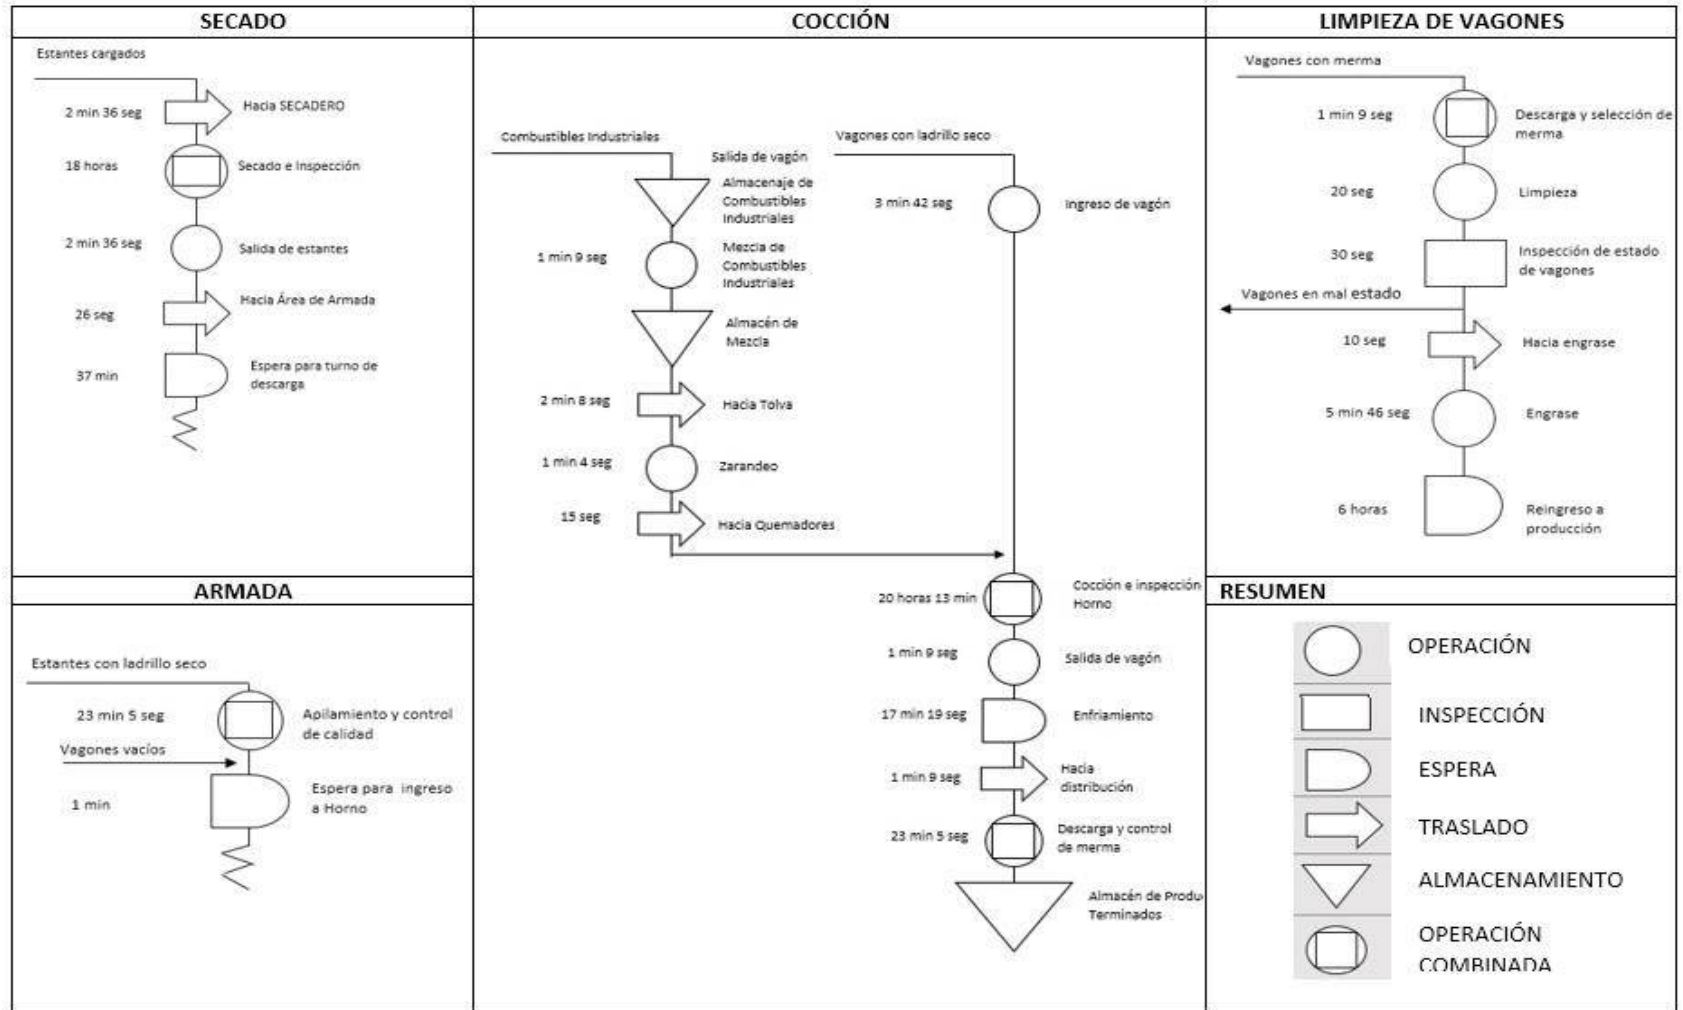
SECADO

Estantes cargados

2 min 36 seg Hacia SECADERO

18 horas Secado e Inspección

2 min 36 seg Salida de estantes

26 seg Hacia Área de Armada

37 min Espera para turno de descarga

ARMADA

Estantes con ladrillo seco

23 min 5 seg Apilamiento y control de calidad

Vagones vacíos

1 min Espera para ingreso a Horno

COCCIÓN

Combustibles Industriales

Salida de vagón

Almacenaje de Combustibles Industriales

1 min 9 seg Mezcla de Combustibles Industriales

Almacén de Mezcla

2 min 8 seg Hacia Tolva

1 min 4 seg Zarandeo

15 seg Hacia Quemadores

Vagones con ladrillo seco

3 min 42 seg Ingreso de vagón

20 horas 13 min Cocción e inspección Horno

1 min 9 seg Salida de vagón

17 min 19 seg Enfriamiento

1 min 9 seg Hacia distribución

23 min 5 seg Descarga y control de merma

Almacén de Produ Terminados

LIMPIEZA DE VAGONES

Vagones con merma

1 min 9 seg Descarga y selección de merma

20 seg Limpieza

30 seg Inspección de estado de vagones

Vagones en mal estado

10 seg Hacia engrase

5 min 46 seg Engrase

6 horas Reingreso a producción

RESUMEN

OPERACIÓN

INSPECCIÓN

ESPERA

TRASLADO

ALMACENAMIENTO

OPERACIÓN COMBINADA